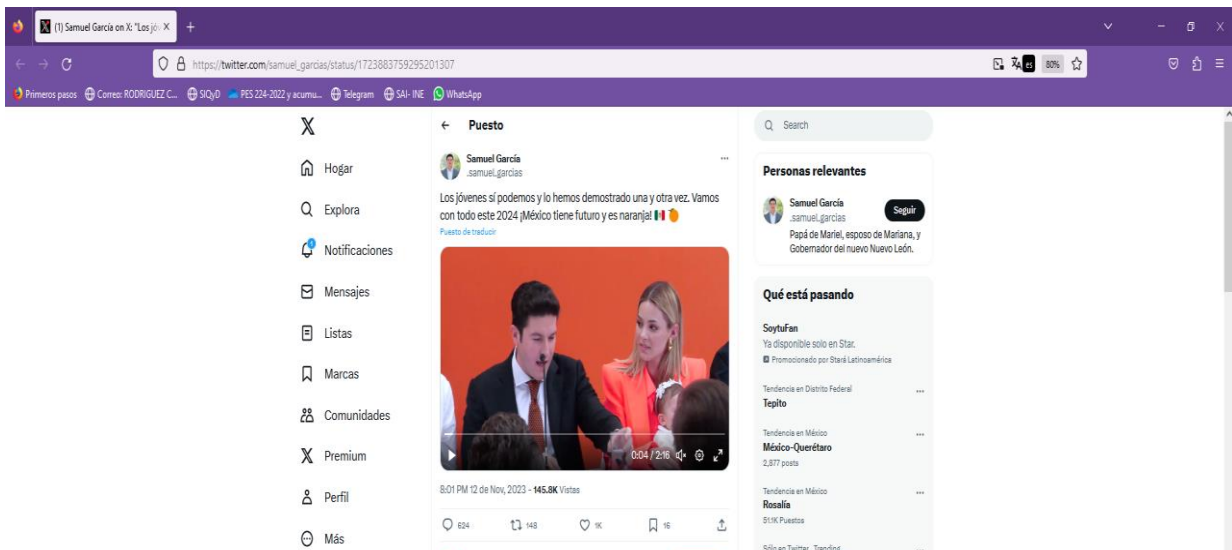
(1) Samuel García on X: "Los jóv ×

https://twitter.com/samuel_garcias/status/1723883759295201307

80%

Primeros pasos   Correo: RODRIGUEZ C...   SIQyD   PES 224-2022 y acumu...   Telegram   SAI- INE   WhatsApp

Hogar
Explora
Notificaciones
Mensajes
Listas
Marcas
Comunidades
Premium
Perfil
Más

← Puesto

Samuel García
.samuel_garcias

Los jóvenes sí podemos y lo hemos demostrado una y otra vez. Vamos con todo este 2024 ¡México tiene futuro y es naranja! 🇲🇽🍊

Puesto de traducir

0:04 / 2:16

8:01 PM 12 de Nov, 2023 · 145.8K Vistas

624   148   1K   16

Search

Personas relevantes

Samuel García
.samuel_garcias
Seguir
Papá de Mariel, esposo de Mariana, y Gobernador del nuevo Nuevo León.

Qué está pasando

SoytuFan
Ya disponible solo en Star.
Promocionado por Star+ Latinoamérica

Tendencia en Distrito Federal
Tepito

Tendencia en México
México-Querétaro
2,877 posts

Tendencia en México
Rosalía
51.1K Puestos

Sólo en Twitter · Trending